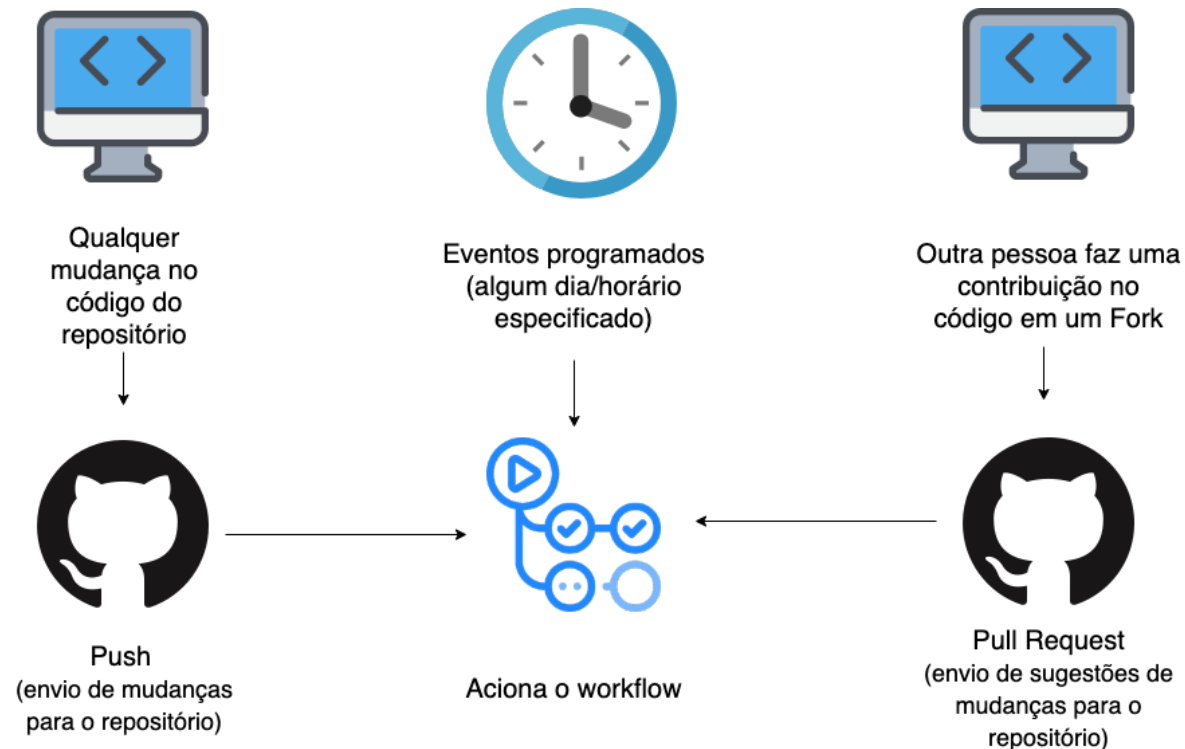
Qualquer mudança no código do repositório

Eventos programados (algum dia/horário especificado)

Outra pessoa faz uma contribuição no código em um Fork

Push
(envio de mudanças para o repositório)

Aciona o workflow

Pull Request
(envio de sugestões de mudanças para o repositório)